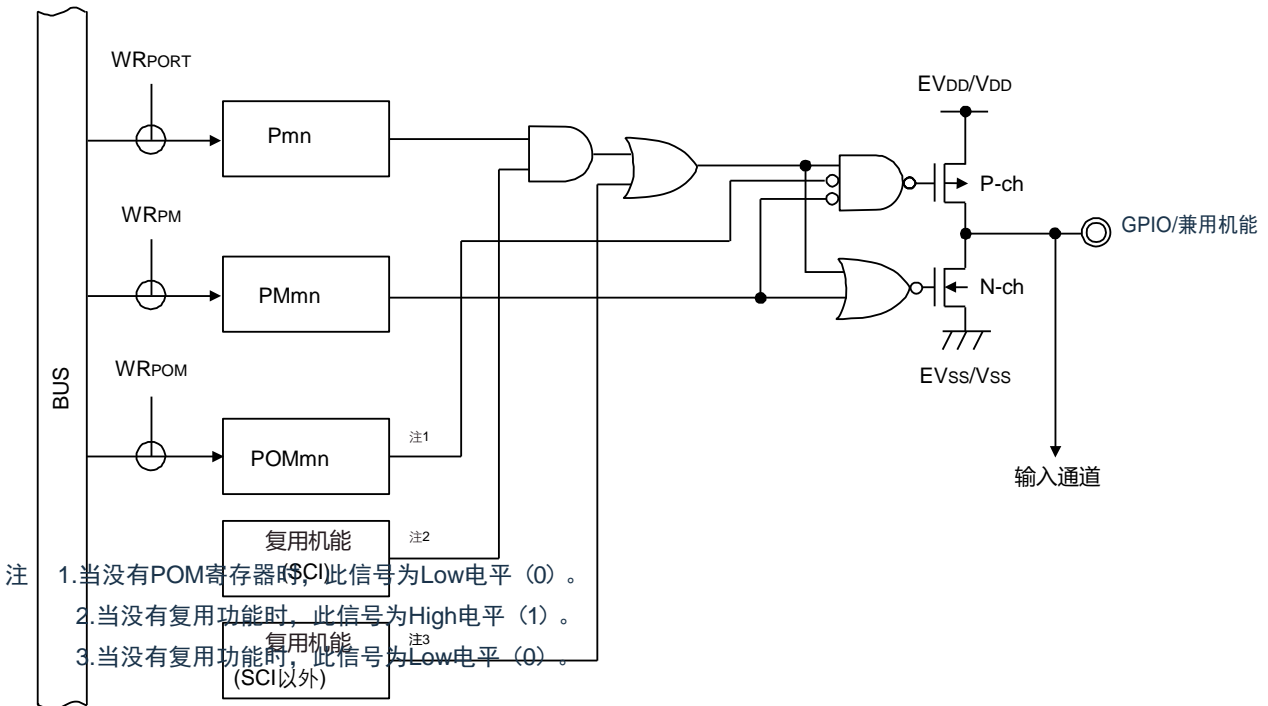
WRPORT

Pmn

EVDD/VDD

P-ch

GPIO/兼用机能

WRPM

PMmn

N-ch

BUS

WRPOM

EVSS/VSS

POMmn

注1

输入通道

复用机能
(SCI)

注2

复用机能
(SCI以外)

注3

注 1.当没有POM寄存器时，此信号为Low电平（0）。
2.当没有复用功能时，此信号为High电平（1）。
3.当没有复用功能时，此信号为Low电平（0）。